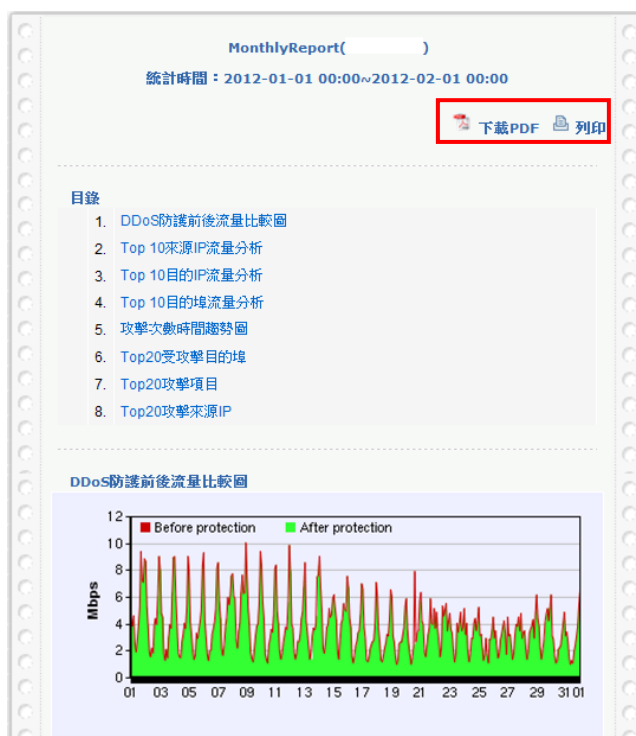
MonthlyReport( )

統計時間：2012-01-01 00:00~2012-02-01 00:00

下載PDF 列印

目錄

1. DDoS防護前後流量比較圖
2. Top 10來源IP流量分析
3. Top 10目的IP流量分析
4. Top 10目的埠流量分析
5. 攻擊次數時間趨勢圖
6. Top20受攻擊目的埠
7. Top20攻擊項目
8. Top20攻擊來源IP

DDoS防護前後流量比較圖

Before protection
After protection

Mbps

12
10
8
6
4
2
0

01 03 05 07 09 11 13 15 17 19 21 23 25 27 29 31 01